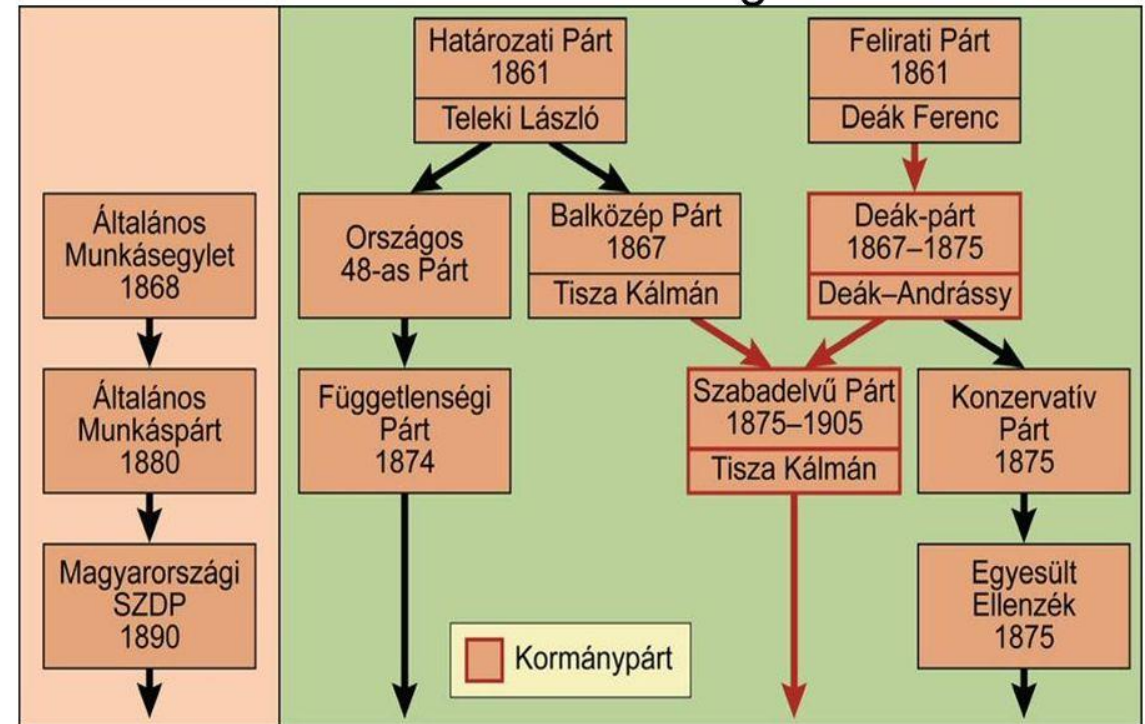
Határozati Párt
1861
Teleki László

Felirati Párt
1861
Deák Ferenc

Általános Munkásegylet
1868

Országos 48-as Párt

Balközép Párt
1867
Tisza Kálmán

Deák-párt
1867–1875
Deák–Andrássy

Általános Munkáspárt
1880

Függetlenségi Párt
1874

Szabadelvű Párt
1875–1905
Tisza Kálmán

Konzervatív Párt
1875

Magyarországi SZDP
1890

Egyesült Ellenzék
1875

Kormánypárt